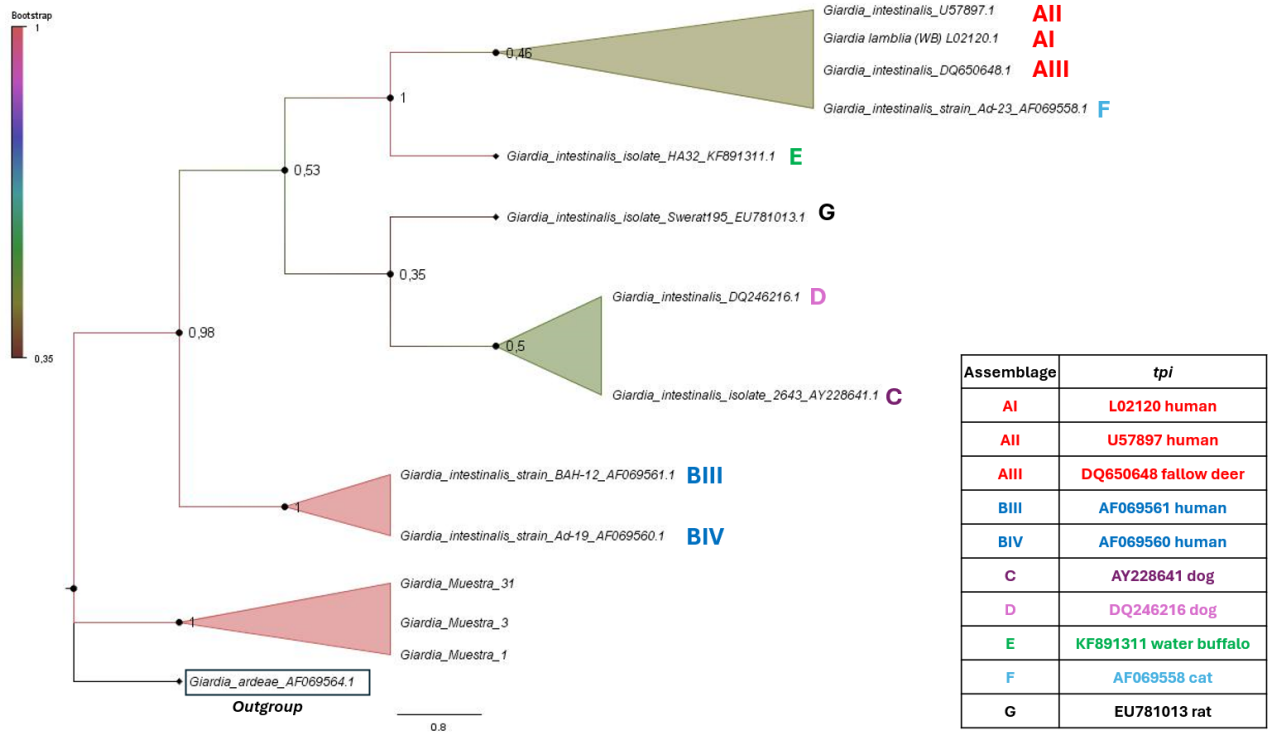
Bootstrap
1
0,35

Giardia_intestinalis_U57897.1 AII
Giardia lamblia (WB) L02120.1 AI
Giardia_intestinalis_DQ650648.1 AIII
Giardia_intestinalis_strain_Ad-23_AF069558.1 F
0,46
1
Giardia_intestinalis_isolate_HA32_KF891311.1 E
0,53
Giardia_intestinalis_isolate_Swerat195_EU781013.1 G
0,35
Giardia_intestinalis_DQ246216.1 D
0,5
Giardia_intestinalis_isolate_2643_AY228641.1 C
0,98
Giardia_intestinalis_strain_BAH-12_AF069561.1 BIII
1
Giardia_intestinalis_strain_Ad-19_AF069560.1 BIV
Giardia_Muestra_31
1
Giardia_Muestra_3
Giardia_Muestra_1
Giardia_ardeae_AF069564.1
Outgroup
0.8

| Assemblage | tpi |
|---|---|
| AI | L02120 human |
| AII | U57897 human |
| AIII | DQ650648 fallow deer |
| BIII | AF069561 human |
| BIV | AF069560 human |
| C | AY228641 dog |
| D | DQ246216 dog |
| E | KF891311 water buffalo |
| F | AF069558 cat |
| G | EU781013 rat |